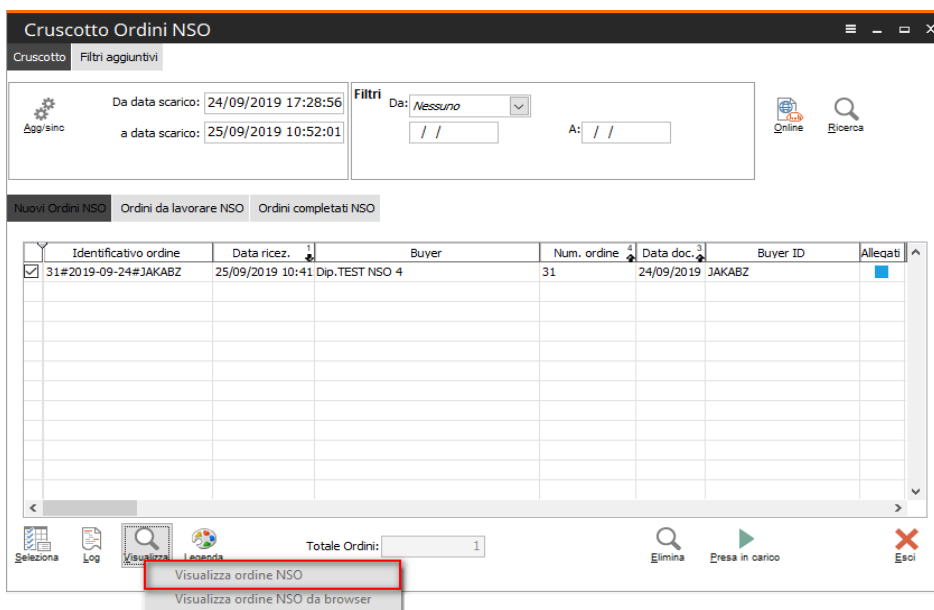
Cruscotto Ordini NSO

Cruscotto | Filtri aggiuntivi

Agg/sinc

Da data scarico: 24/09/2019 17:28:56

a data scarico: 25/09/2019 10:52:01

Filtri

Da: Nessuno

/ /

A: / /

Online

Ricerca

Nuovi Ordini NSO | Ordini da lavorare NSO | Ordini completati NSO

| | Identificativo ordine | Data ricez. 1 | Buyer | Num. ordine 4 | Data doc. 3 | Buyer ID | Allegati |
|---|---|---|---|---|---|---|---|
| ☑ | 31#2019-09-24#JAKABZ | 25/09/2019 10:41 | Dip.TEST NSO 4 | 31 | 24/09/2019 | JAKABZ | |

Seleziona

Log

Visualizza

Legenda

Totale Ordini: 1

Elimina

Presa in carico

Esci

Visualizza ordine NSO

Visualizza ordine NSO da browser